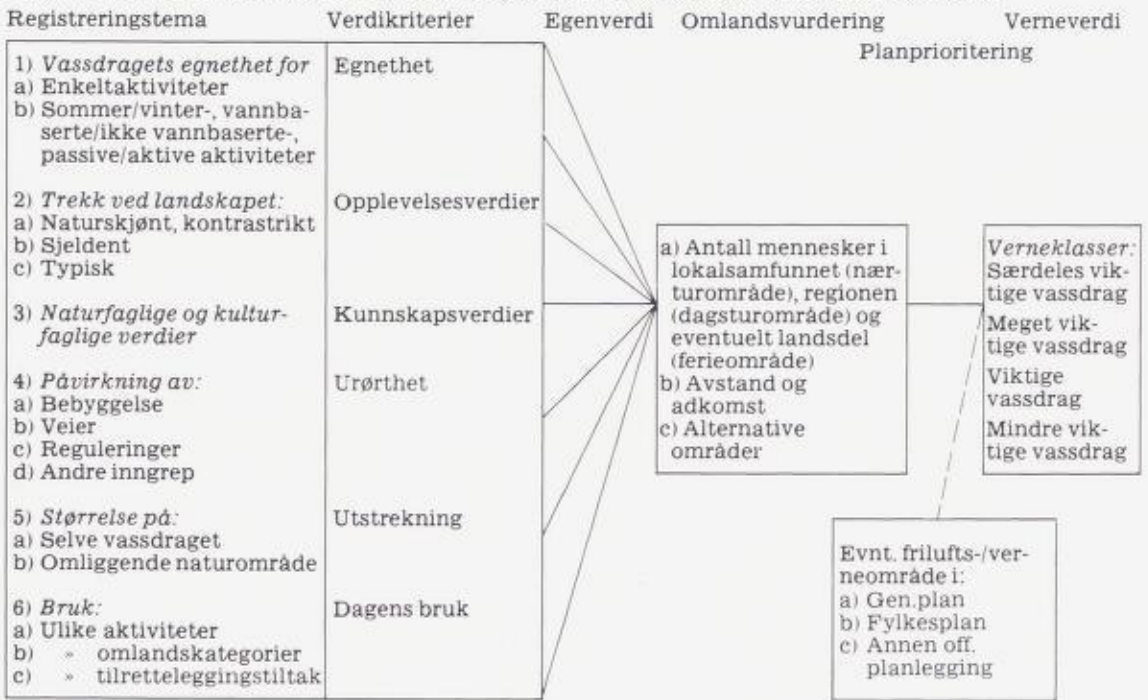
Registreringstema Verdikriterier Egenverdi Omlandsvurdering Verneverdi
Planprioritering

1) *Vassdragets egnethet for*
a) Enkeltaktiviteter
b) Sommer/vinter-, vannbaserte/ikke vannbaserte-, passive/aktive aktiviteter

Egnethet

2) *Trekk ved landskapet:*
a) Naturskjønt, kontrastrikt
b) Sjeldent
c) Typisk

Opplevelsesverdier

3) *Naturfaglige og kulturfaglige verdier*

Kunnskapsverdier

4) *Påvirkning av:*
a) Bebyggelse
b) Veier
c) Reguleringer
d) Andre inngrep

Urørthet

5) *Størrelse på:*
a) Selve vassdraget
b) Omliggende naturområde

Utstrekning

6) *Bruk:*
a) Ulike aktiviteter
b) » omlandskategorier
c) » tilretteleggingstiltak

Dagens bruk

a) Antall mennesker i lokalsamfunnet (nærturområde), regionen (dagsturområde) og eventuelt landsdel (ferieområde)
b) Avstand og adkomst
c) Alternative områder

*Verneklasser:*
Særdeles viktige vassdrag
Meget viktige vassdrag
Viktige vassdrag
Mindre viktige vassdrag

Evnt. frilufts-/verneområde i:
a) Gen.plan
b) Fylkesplan
c) Annen off. planlegging